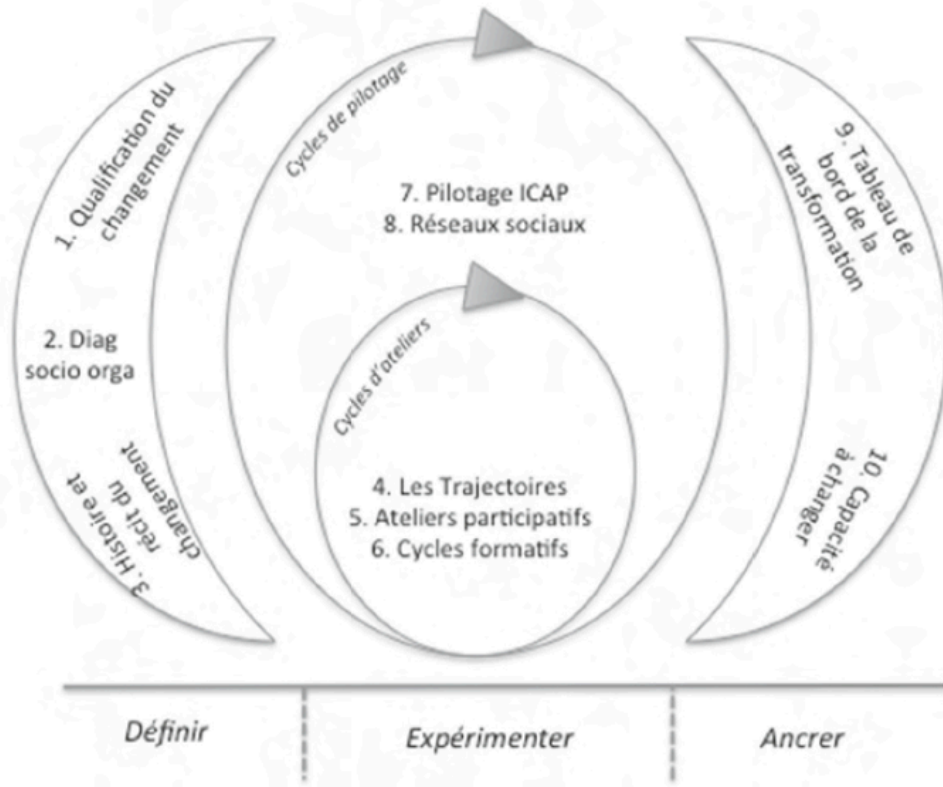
1. Qualification du changement

2. Diag socio orga

3. Histoire et récit du changement

Cycles de pilotage

7. Pilotage ICAP
8. Réseaux sociaux

Cycles d'ateliers

4. Les Trajectoires
5. Ateliers participatifs
6. Cycles formatifs

9. Tableau de bord de la transformation

10. Capacité à changer

Définir

Expérimenter

Ancrer